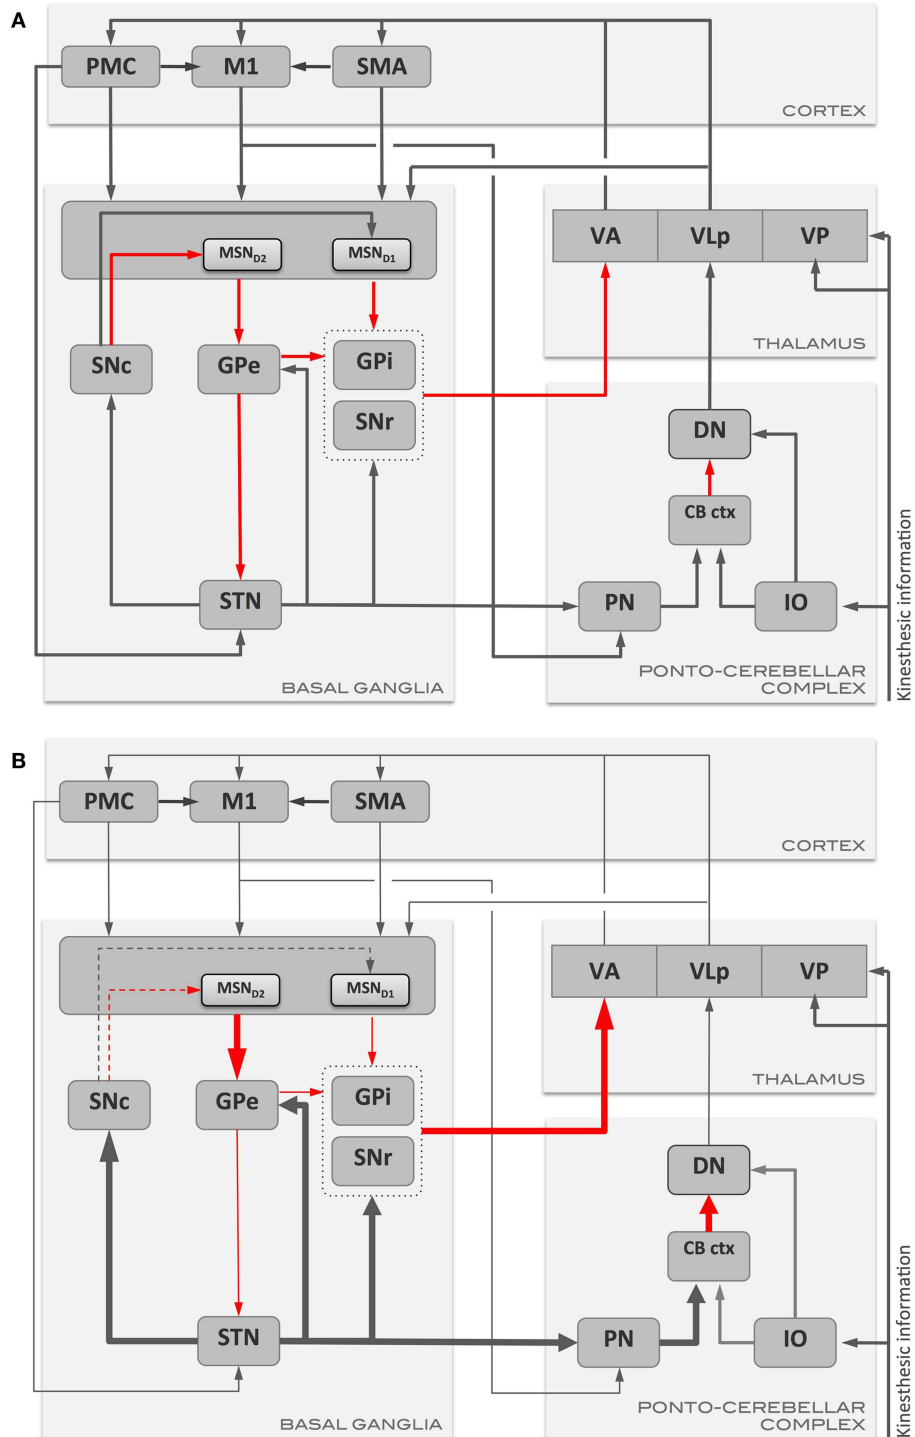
A

PMC
M1
SMA
CORTEX

MSN$_{D2}$
MSN$_{D1}$
SNc
GPe
GPi
SNr
STN
BASAL GANGLIA

VA
VLp
VP
THALAMUS

DN
CB ctx
PN
IO
PONTO-CEREBELLAR COMPLEX

Kinesthesic information

B

PMC
M1
SMA
CORTEX

MSN$_{D2}$
MSN$_{D1}$
SNc
GPe
GPi
SNr
STN
BASAL GANGLIA

VA
VLp
VP
THALAMUS

DN
CB ctx
PN
IO
PONTO-CEREBELLAR COMPLEX

Kinesthesic information